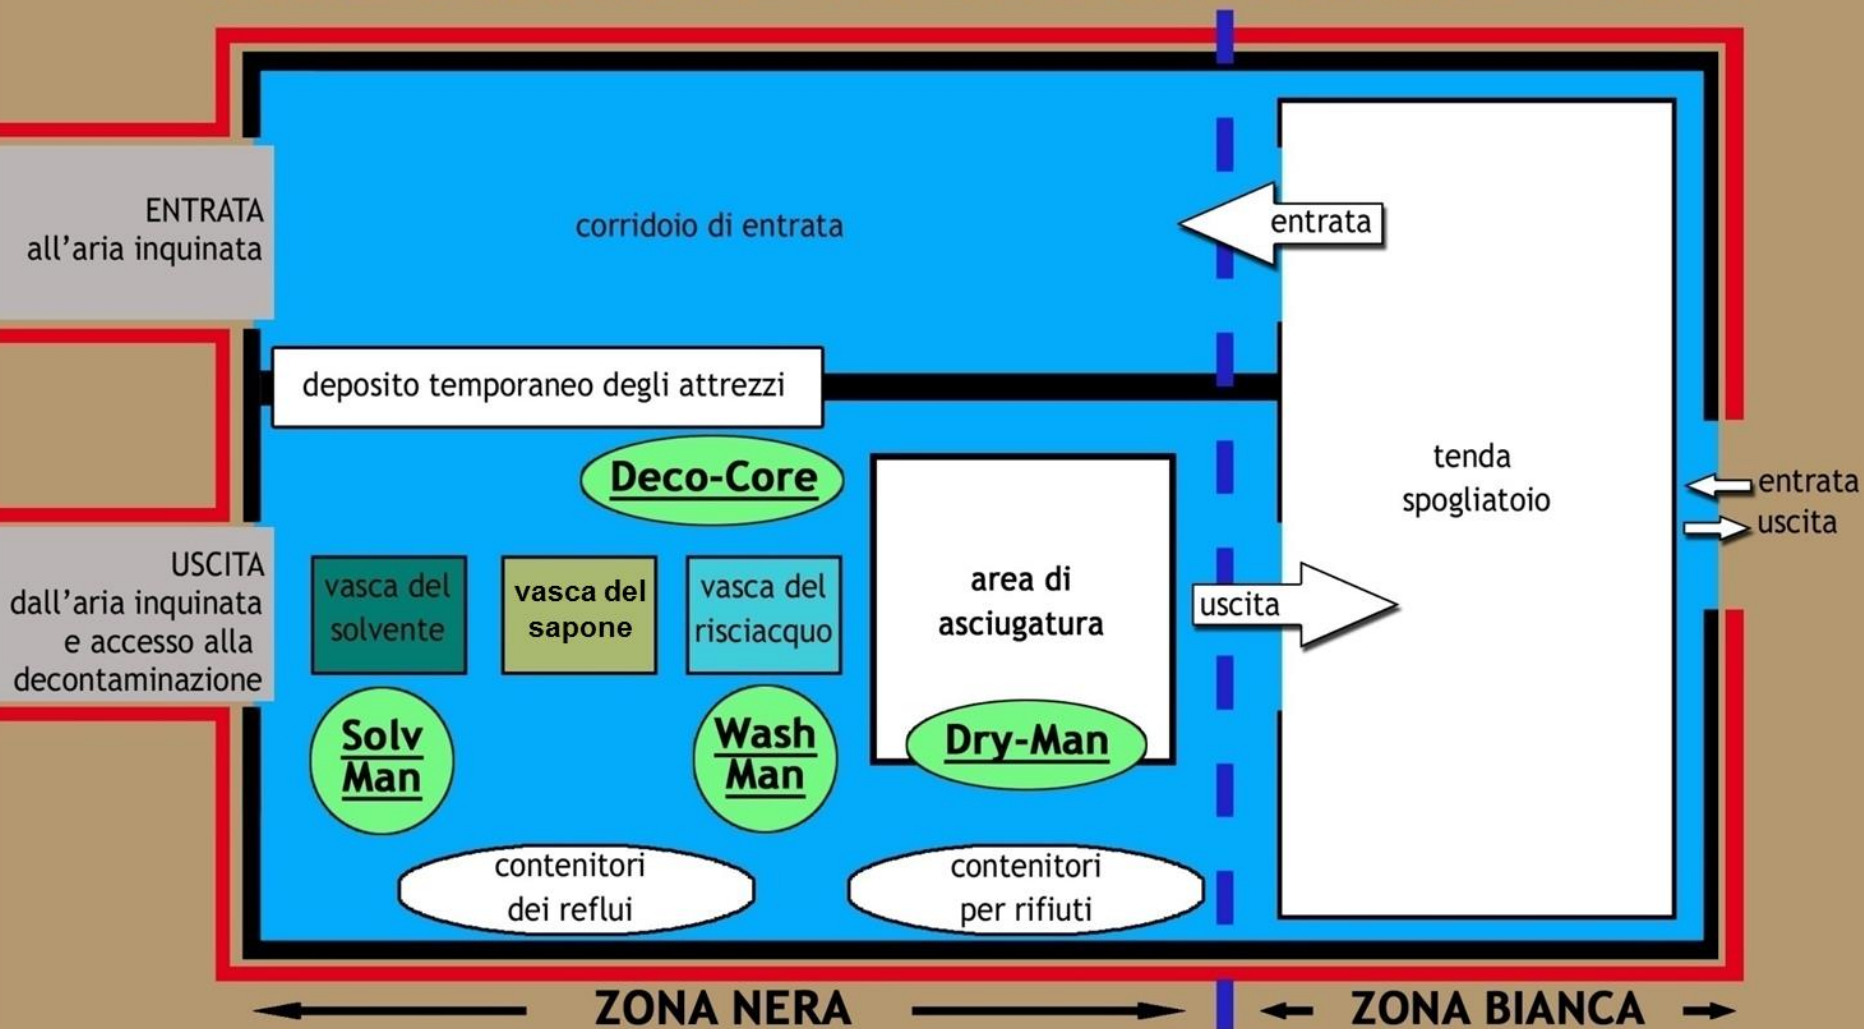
ENTRATA
all'aria inquinata

corridoio di entrata

entrata

deposito temporaneo degli attrezzi

tenda
spogliatoio

entrata
uscita

Deco-Core

USCITA
dall'aria inquinata
e accesso alla
decontaminazione

vasca del solvente

vasca del sapone

vasca del risciacquo

area di asciugatura

uscita

Solv Man

Wash Man

Dry-Man

contenitori dei reflui

contenitori per rifiuti

ZONA NERA

ZONA BIANCA